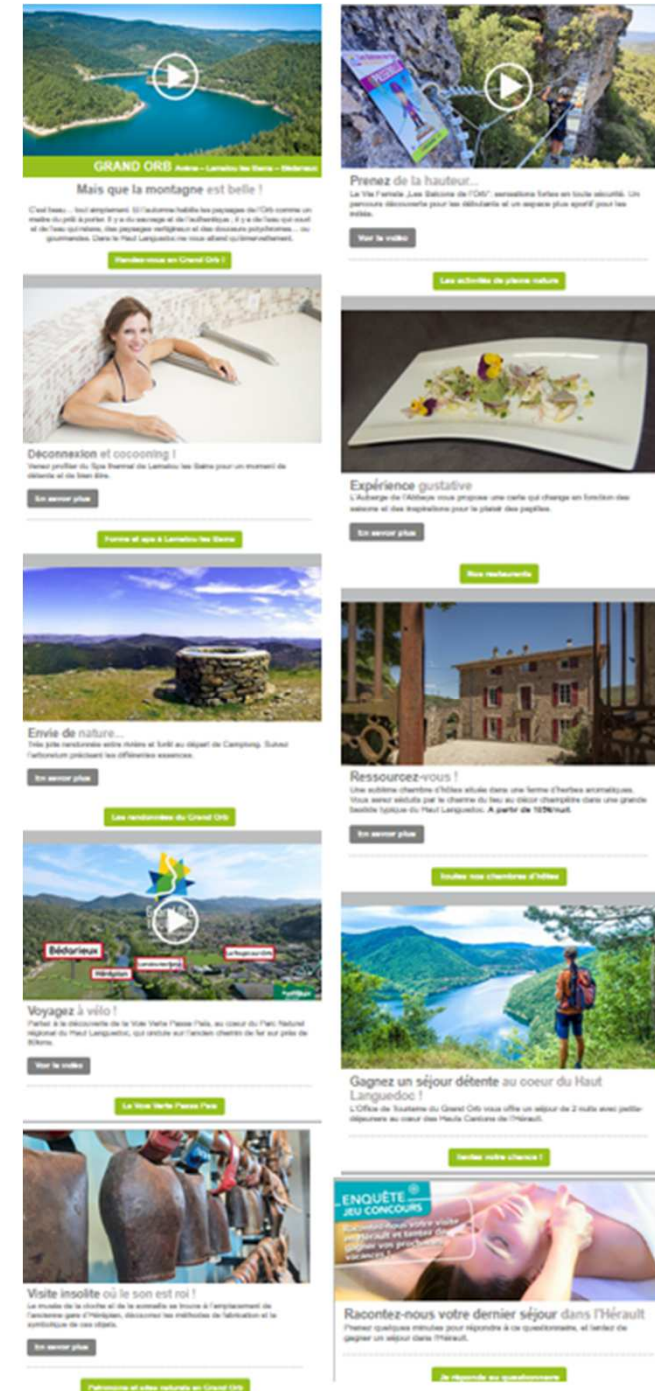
GRAND ORB Avène – Lamalou les Bains – Bédarieux

Mais que la montagne est belle !

C'est beau... tout simplement. Si l'automne habille les paysages de l'Orb comme un maître du prêt à porter. Il y a du sauvage et de l'authentique, il y a de l'eau qui court et de l'eau qui repose, des paysages vertigineux et des douceurs polychromes... ou gourmandes. Dans le Haut Languedoc rien vous attend qu'émerveillement.

Rendez-vous en Grand Orb !

Prenez de la hauteur...

La Via Ferrata „Les Balcons de l'Orb": sensations fortes en toute sécurité. Un parcours découverte pour les débutants et un espace plus sportif pour les initiés.

Voir la vidéo

Les activités de pleine nature

Déconnexion et cocooning !

Venez profiter du Spa thermal de Lamalou les Bains pour un moment de détente et de bien être.

En savoir plus

Forme et spa à Lamalou les Bains

Expérience gustative

L'Auberge de l'Abbaye vous propose une carte qui change en fonction des saisons et des inspirations pour le plaisir des papilles.

En savoir plus

Nos restaurants

Envie de nature...

Très jolie randonnée entre rivière et forêt au départ de Camplong. Suivez l'arboretum précisant les différentes essences.

En savoir plus

Les randonnées du Grand Orb

Ressourcez-vous !

Une sublime chambre d'hôtes située dans une ferme d'herbes aromatiques. Vous serez séduits par le charme du lieu au décor champêtre dans une grande bastide typique du Haut Languedoc. A partir de 105€/nuit.

En savoir plus

Toutes nos chambres d'hôtes

Bédarieux
Hérépian
Lamalou-les-Bains
Le Poujol-sur-Orb

Voyagez à vélo !

Partez à la découverte de la Voie Verte Passa Païs, au coeur du Parc Naturel régional du Haut Languedoc, qui circule sur l'ancien chemin de fer sur près de 80kms.

Voir la vidéo

La Voie Verte Passa Païs

Gagnez un séjour détente au coeur du Haut Languedoc !

L'Office de Tourisme du Grand Orb vous offre un séjour de 2 nuits avec petits-déjeuners au coeur des Hauts Cantons de l'Hérault.

Tentez votre chance !

Visite insolite où le son est roi !

Le musée de la cloche et de la sonnaille se trouve à l'emplacement de l'ancienne gare d'Hérépian, découvrez les méthodes de fabrication et la symbolique de ces objets.

En savoir plus

Patrimoine et sites naturels en Grand Orb

ENQUÊTE JEU CONCOURS

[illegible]

Racontez-nous votre dernier séjour dans l'Hérault

Prenez quelques minutes pour répondre à ce questionnaire, et tentez de gagner un séjour dans l'Hérault.

Je réponds au questionnaire